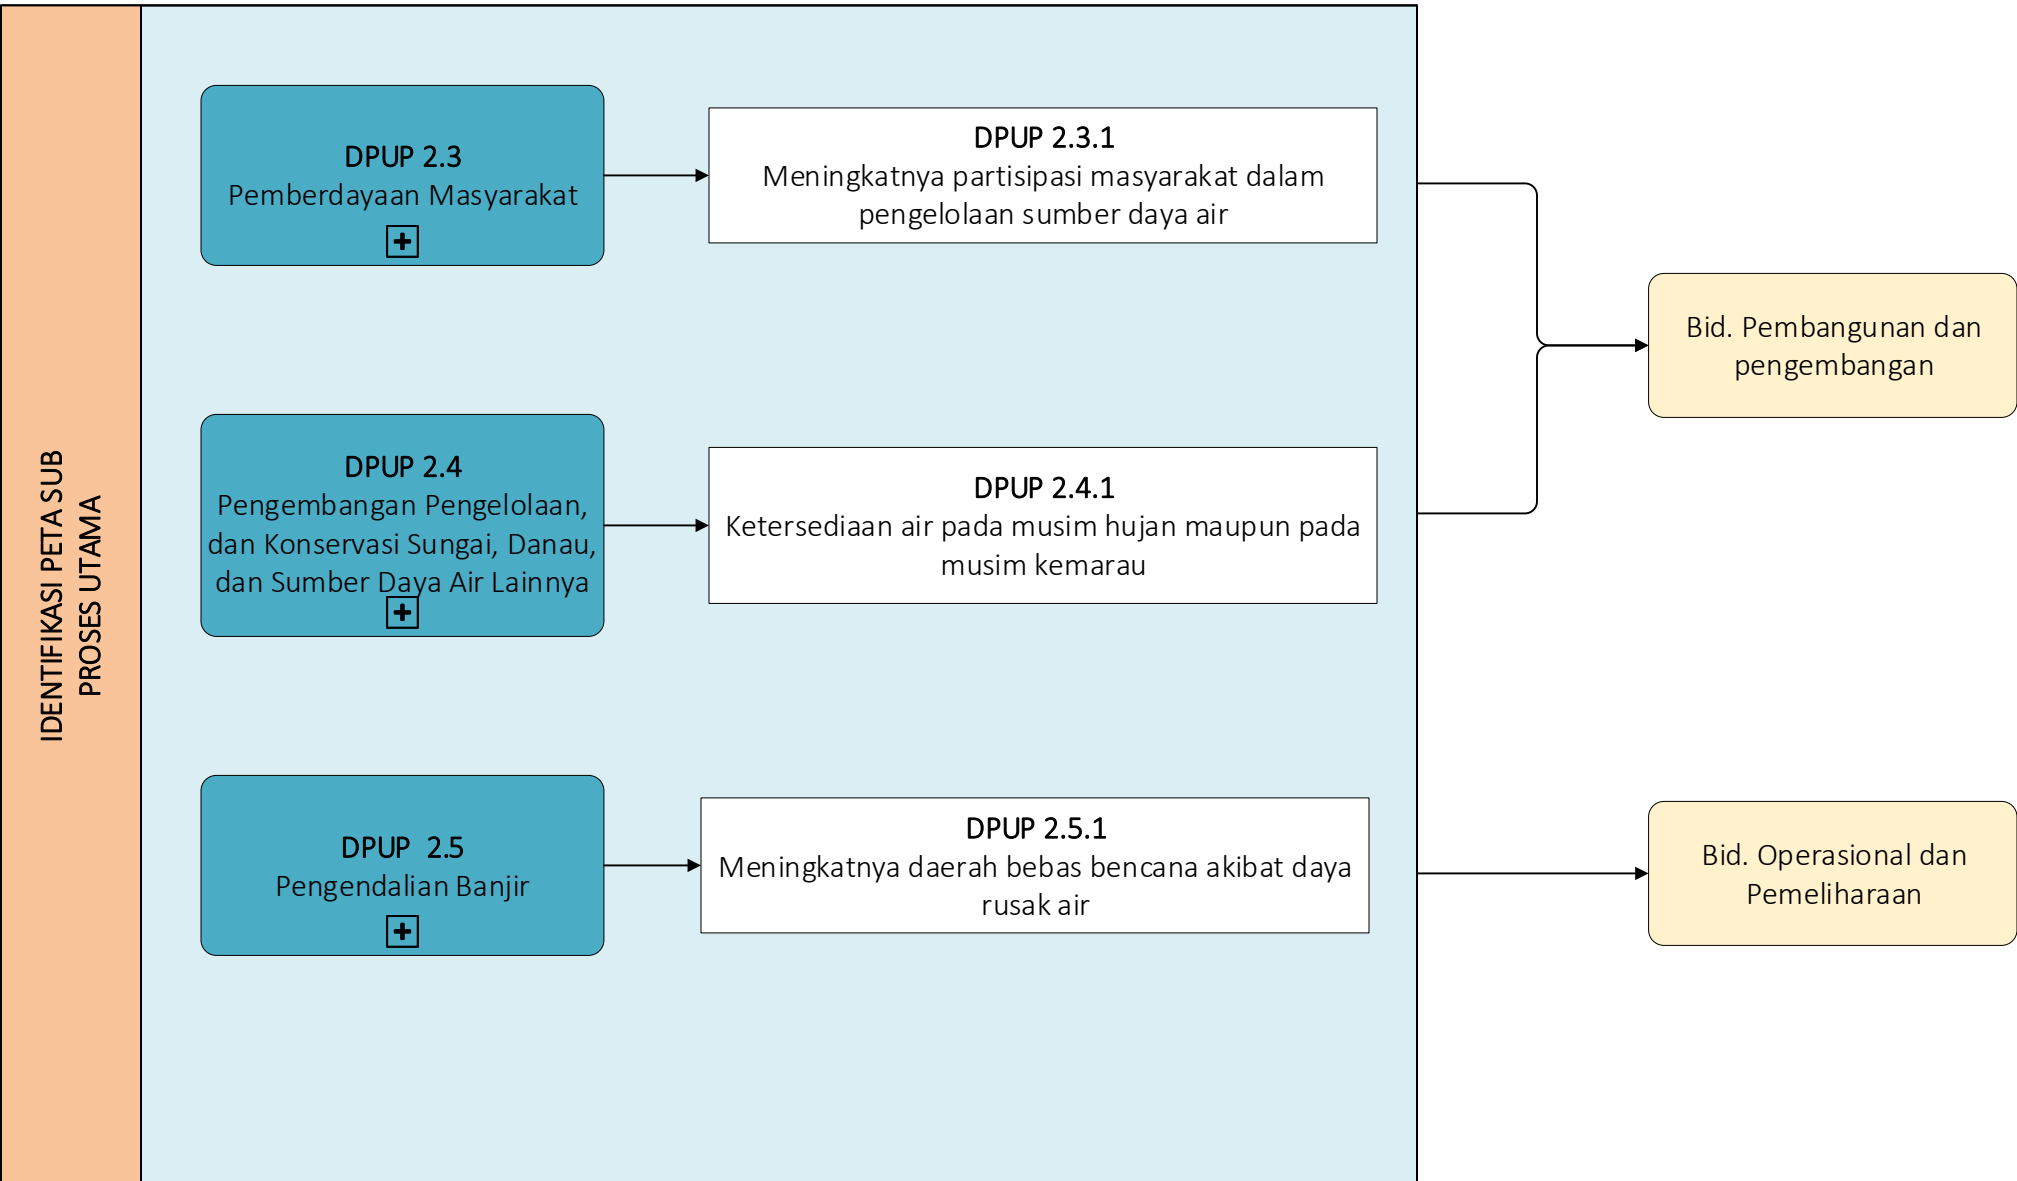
IDENTIFIKASI PETA SUB PROSES UTAMA

DPUP 2.3
Pemberdayaan Masyarakat

DPUP 2.3.1
Meningkatnya partisipasi masyarakat dalam pengelolaan sumber daya air

DPUP 2.4
Pengembangan Pengelolaan, dan Konservasi Sungai, Danau, dan Sumber Daya Air Lainnya

DPUP 2.4.1
Ketersediaan air pada musim hujan maupun pada musim kemarau

DPUP 2.5
Pengendalian Banjir

DPUP 2.5.1
Meningkatnya daerah bebas bencana akibat daya rusak air

Bid. Pembangunan dan pengembangan

Bid. Operasional dan Pemeliharaan